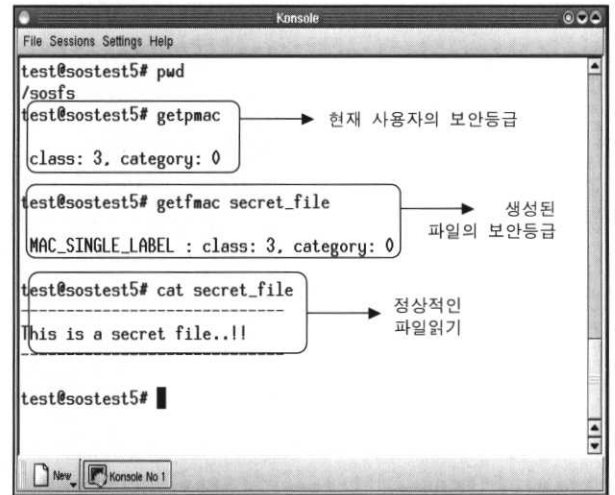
Konsole

File Sessions Settings Help

test@sostest5# pwd
/sosfs
test@sostest5# getpmac

class: 3, category: 0

현재 사용자의 보안등급

test@sostest5# getfmac secret_file

MAC_SINGLE_LABEL : class: 3, category: 0

생성된 파일의 보안등급

test@sostest5# cat secret_file
------------------------------
This is a secret file..!!
------------------------------

정상적인 파일읽기

test@sostest5#

New

Konsole No 1